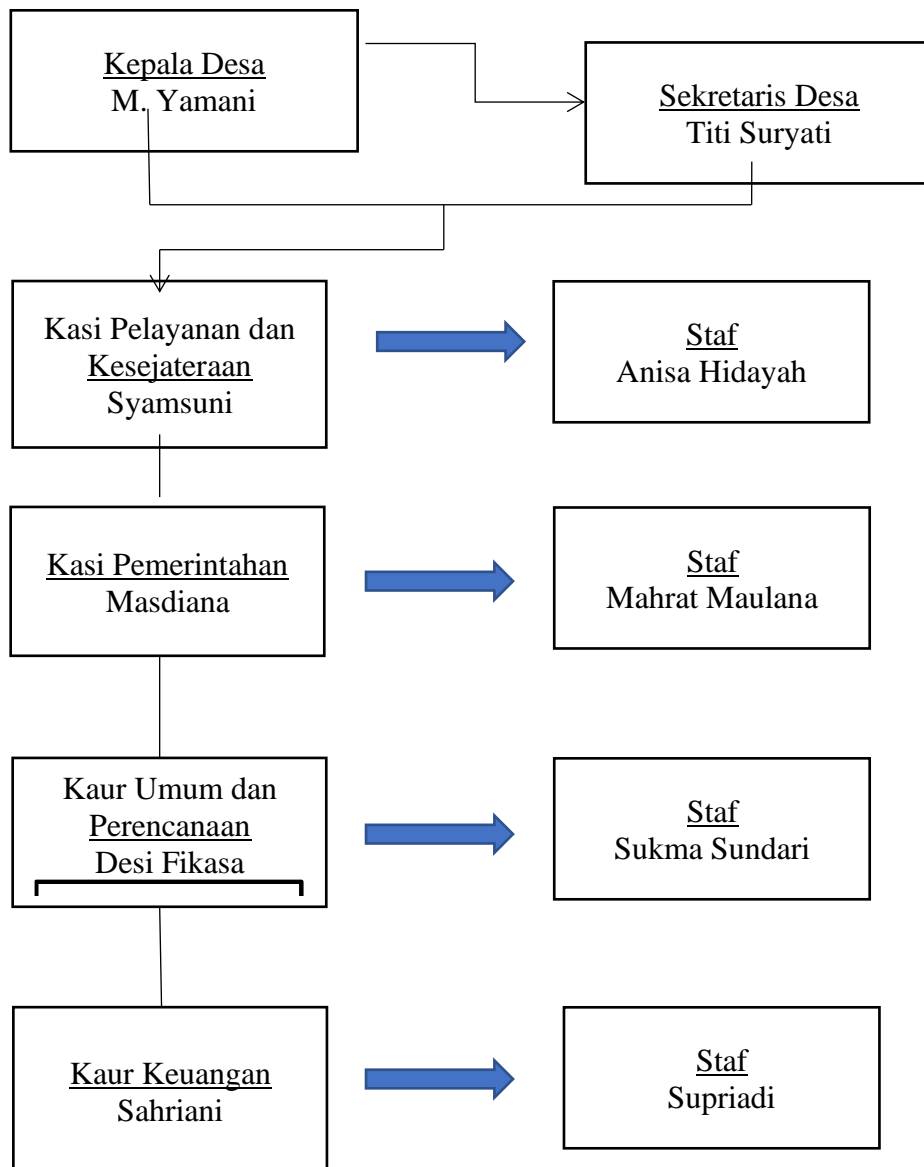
Kepala Desa
M. Yamani

Sekretaris Desa
Titi Suryati

Kasi Pelayanan dan Kesejateraan
Syamsuni

Staf
Anisa Hidayah

Kasi Pemerintahan
Masdiana

Staf
Mahrat Maulana

Kaur Umum dan Perencanaan
Desi Fikasa

Staf
Sukma Sundari

Kaur Keuangan
Sahriani

Staf
Supriadi